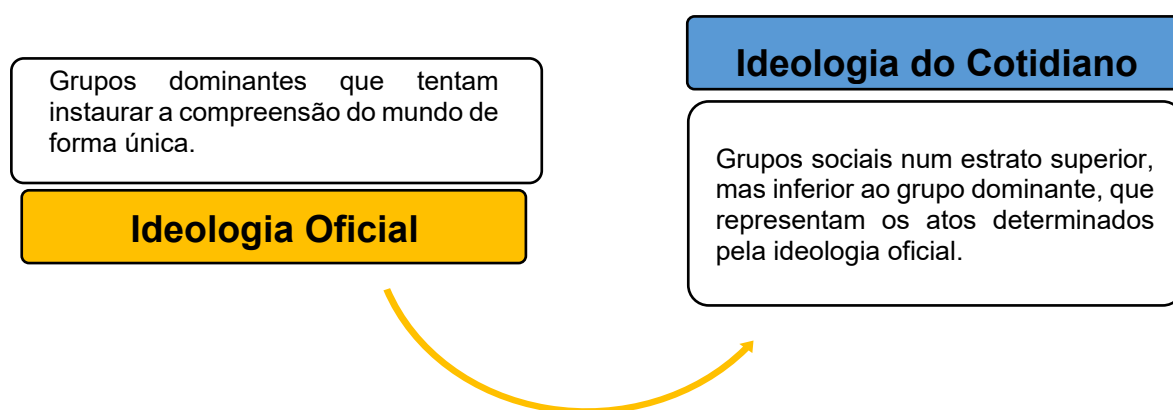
Grupos dominantes que tentam instaurar a compreensão do mundo de forma única.

Ideologia Oficial

Ideologia do Cotidiano

Grupos sociais num estrato superior, mas inferior ao grupo dominante, que representam os atos determinados pela ideologia oficial.